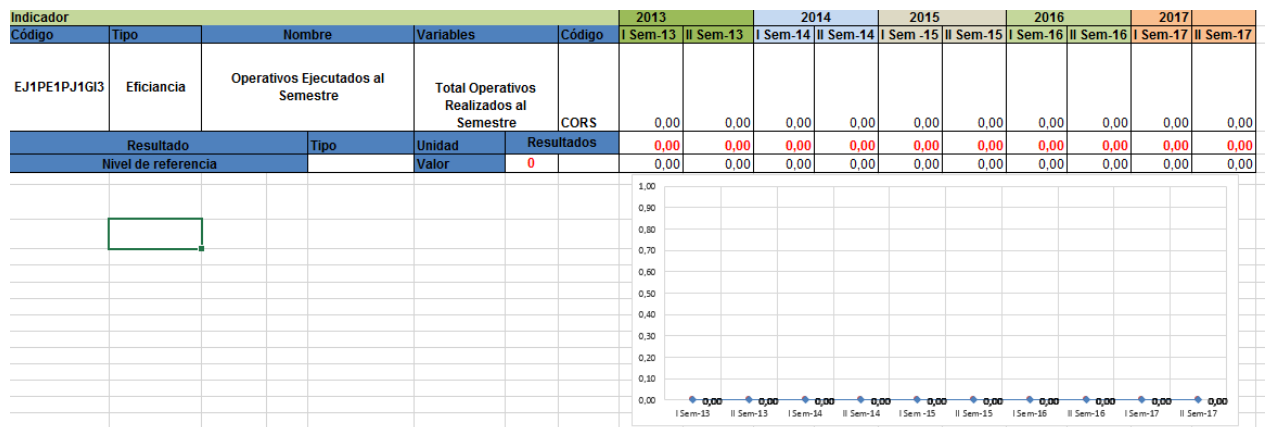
| Indicador | | | | | 2013 | | 2014 | | 2015 | | 2016 | | 2017 | |
|---|---|---|---|---|---|---|---|---|---|---|---|---|---|---|
| Código | Tipo | Nombre | Variables | Código | I Sem-13 | II Sem-13 | I Sem-14 | II Sem-14 | I Sem -15 | II Sem-15 | I Sem-16 | II Sem-16 | I Sem-17 | II Sem-17 |
| EJ1PE1PJ1GI3 | Eficiancia | Operativos Ejecutados al Semestre | Total Operativos Realizados al Semestre | CORS | 0,00 | 0,00 | 0,00 | 0,00 | 0,00 | 0,00 | 0,00 | 0,00 | 0,00 | 0,00 |
| Resultado | Tipo | | Unidad | Resultados | 0,00 | 0,00 | 0,00 | 0,00 | 0,00 | 0,00 | 0,00 | 0,00 | 0,00 | 0,00 |
| Nivel de referencia | | | Valor | 0 | 0,00 | 0,00 | 0,00 | 0,00 | 0,00 | 0,00 | 0,00 | 0,00 | 0,00 | 0,00 |

1,00
0,90
0,80
0,70
0,60
0,50
0,40
0,30
0,20
0,10
0,00

0,00 0,00 0,00 0,00 0,00 0,00 0,00 0,00 0,00 0,00

I Sem-13 II Sem-13 I Sem-14 II Sem-14 I Sem -15 II Sem-15 I Sem-16 II Sem-16 I Sem-17 II Sem-17